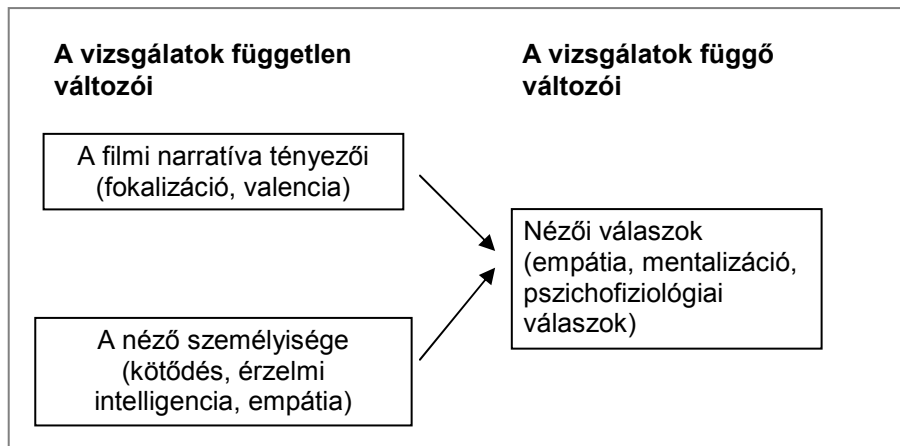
A vizsgálatok független változói

A vizsgálatok függő változói

A filmi narratíva tényezői (fokalizáció, valencia)

Nézői válaszok (empátia, mentalizáció, pszichofiziológiai válaszok)

A néző személyisége (kötődés, érzelmi intelligencia, empátia)